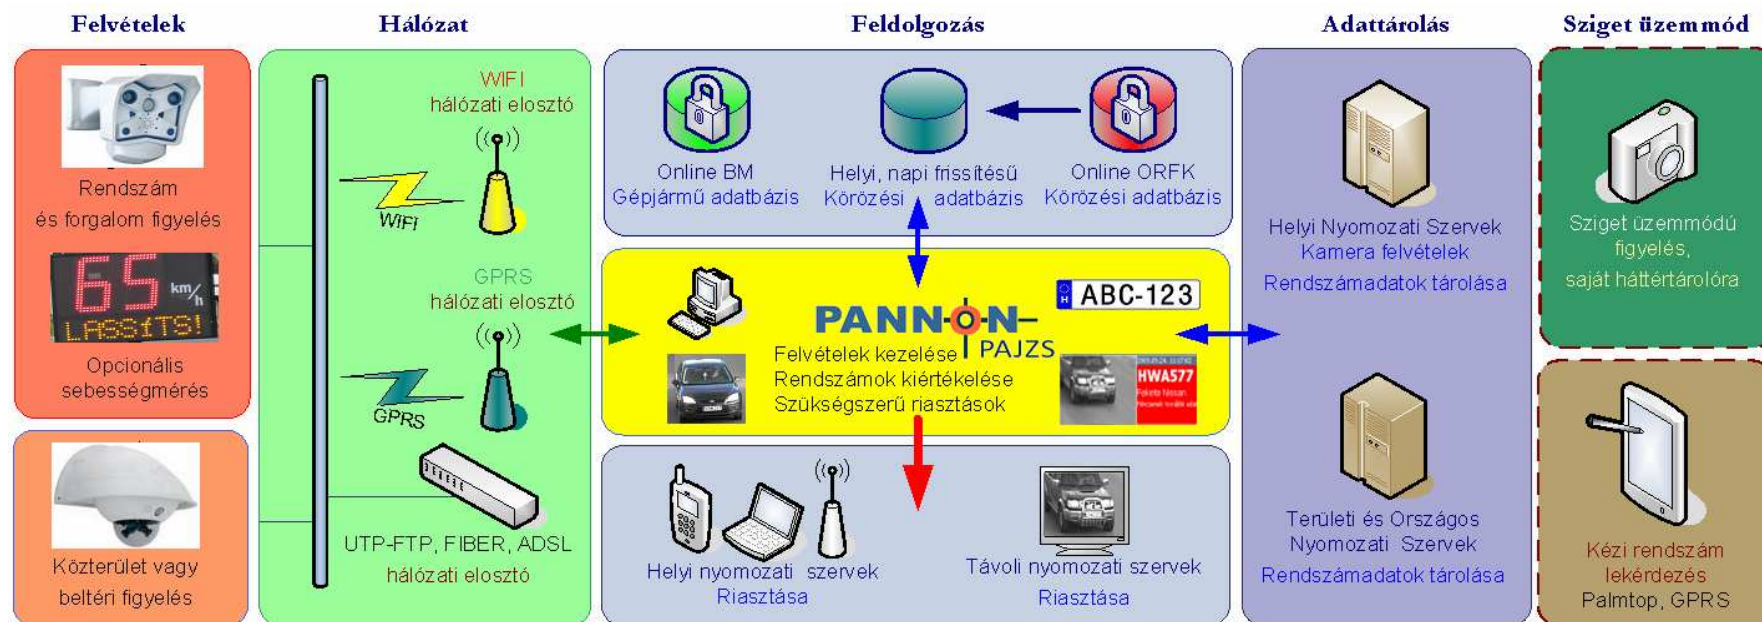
Felvételek

Hálózat

Feldolgozás

Adattárolás

Sziget üzemmód

Rendszám és forgalom figyelés

65 km/h LASSÍTS!

Opcionális sebességmérés

Közterület vagy beltéri figyelés

WIFI hálózati elosztó

WiFi

GPRS hálózati elosztó

GPRS

UTP-FTP, FIBER, ADSL hálózati elosztó

Online BM Gépjármű adatbázis

Helyi, napi frissítésű Körözési adatbázis

Online ORFK Körözési adatbázis

PANNON PAJZS

H ABC-123

Felvételek kezelése
Rendszámok kiértékelése
Szükségszerű riasztások

HWA577

Helyi nyomozati szervek Riasztása

Távoli nyomozati szervek Riasztása

Helyi Nyomozati Szervek Kamera felvételek

Rendszámadatok tárolása

Területi és Országos Nyomozati Szervek

Rendszámadatok tárolása

Sziget üzemmódú figyelés, saját háttértárolóra

Kézi rendszám lekérdezés
Palmtop, GPRS